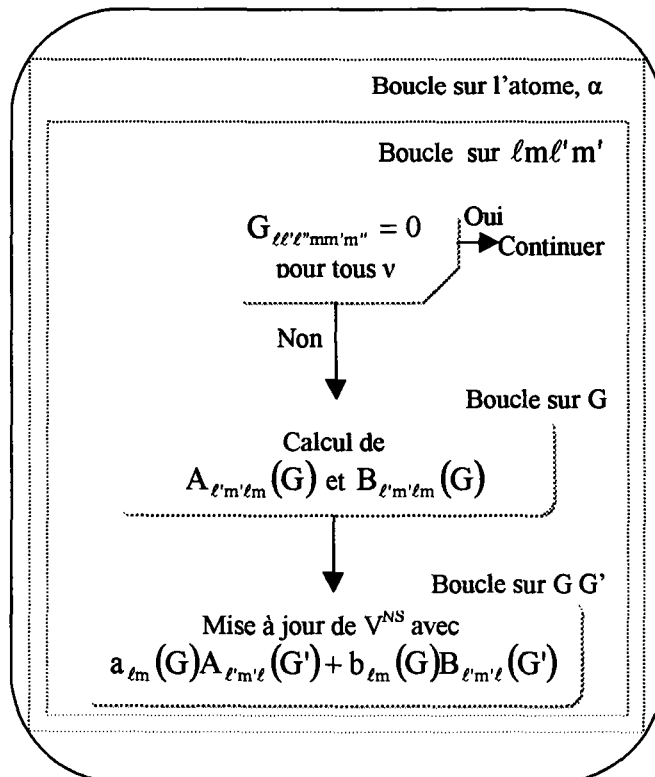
Boucle sur l'atome, $\alpha$

Boucle sur $\ell m \ell' m'$

$G_{\ell\ell'\ell'' mm'm''} = 0$ pour tous $\nu$

Oui

Continuer

Non

Boucle sur G

Calcul de $A_{\ell'm'\ell m}(G)$ et $B_{\ell'm'\ell m}(G)$

Boucle sur G G'

Mise à jour de $V^{NS}$ avec $a_{\ell m}(G)A_{\ell'm'\ell}(G') + b_{\ell m}(G)B_{\ell'm'\ell}(G')$